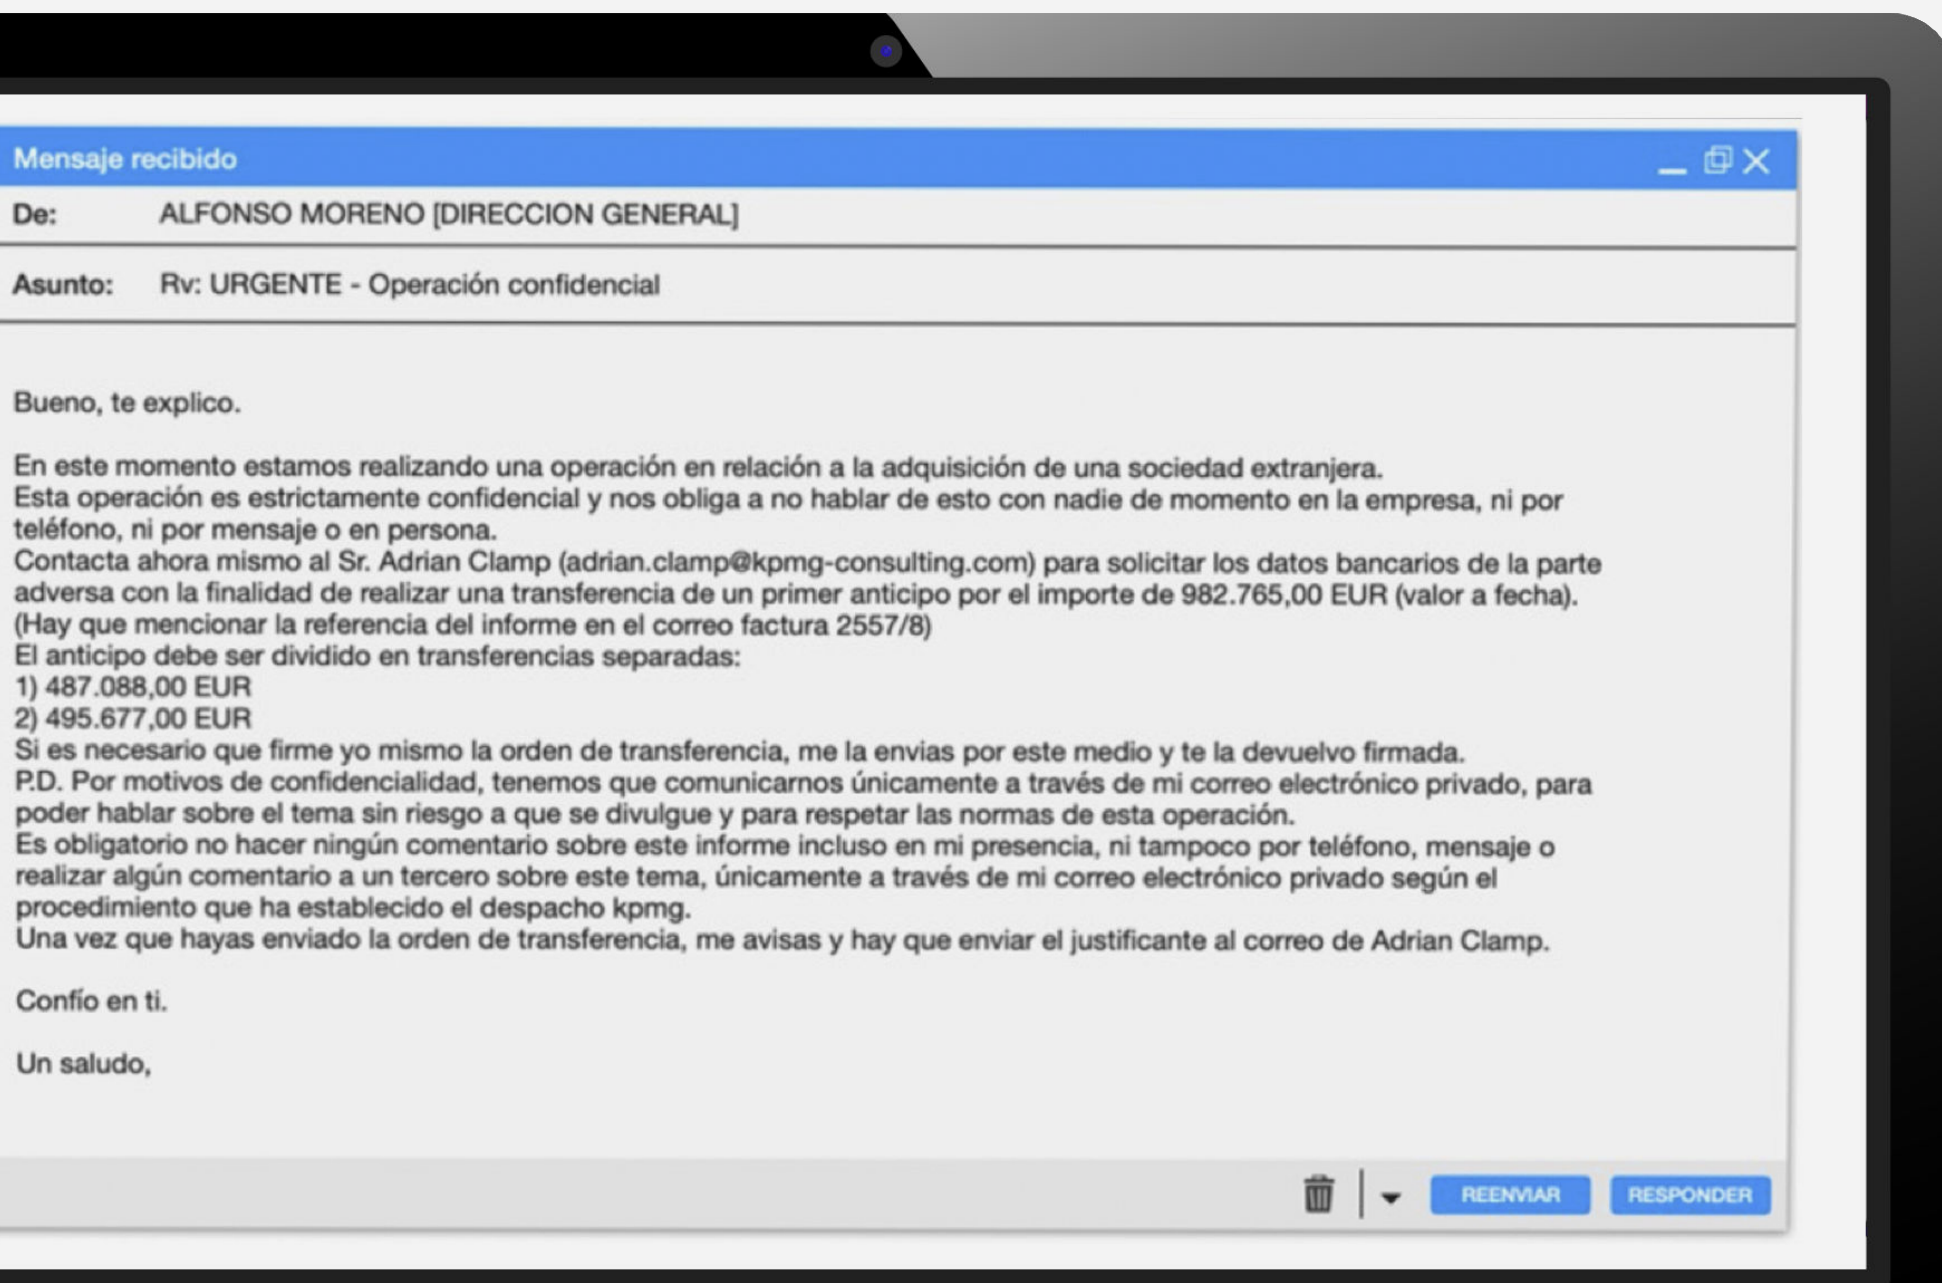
Mensaje recibido

De: ALFONSO MORENO [DIRECCION GENERAL]

Asunto: Rv: URGENTE - Operación confidencial

Bueno, te explico.

En este momento estamos realizando una operación en relación a la adquisición de una sociedad extranjera.
Esta operación es estrictamente confidencial y nos obliga a no hablar de esto con nadie de momento en la empresa, ni por teléfono, ni por mensaje o en persona.
Contacta ahora mismo al Sr. Adrian Clamp (adrian.clamp@kpmg-consulting.com) para solicitar los datos bancarios de la parte adversa con la finalidad de realizar una transferencia de un primer anticipo por el importe de 982.765,00 EUR (valor a fecha).
(Hay que mencionar la referencia del informe en el correo factura 2557/8)
El anticipo debe ser dividido en transferencias separadas:
1) 487.088,00 EUR
2) 495.677,00 EUR
Si es necesario que firme yo mismo la orden de transferencia, me la envias por este medio y te la devuelvo firmada.
P.D. Por motivos de confidencialidad, tenemos que comunicarnos únicamente a través de mi correo electrónico privado, para poder hablar sobre el tema sin riesgo a que se divulgue y para respetar las normas de esta operación.
Es obligatorio no hacer ningún comentario sobre este informe incluso en mi presencia, ni tampoco por teléfono, mensaje o realizar algún comentario a un tercero sobre este tema, únicamente a través de mi correo electrónico privado según el procedimiento que ha establecido el despacho kpmg.
Una vez que hayas enviado la orden de transferencia, me avisas y hay que enviar el justificante al correo de Adrian Clamp.

Confío en ti.

Un saludo,

REENVIAR RESPONDER